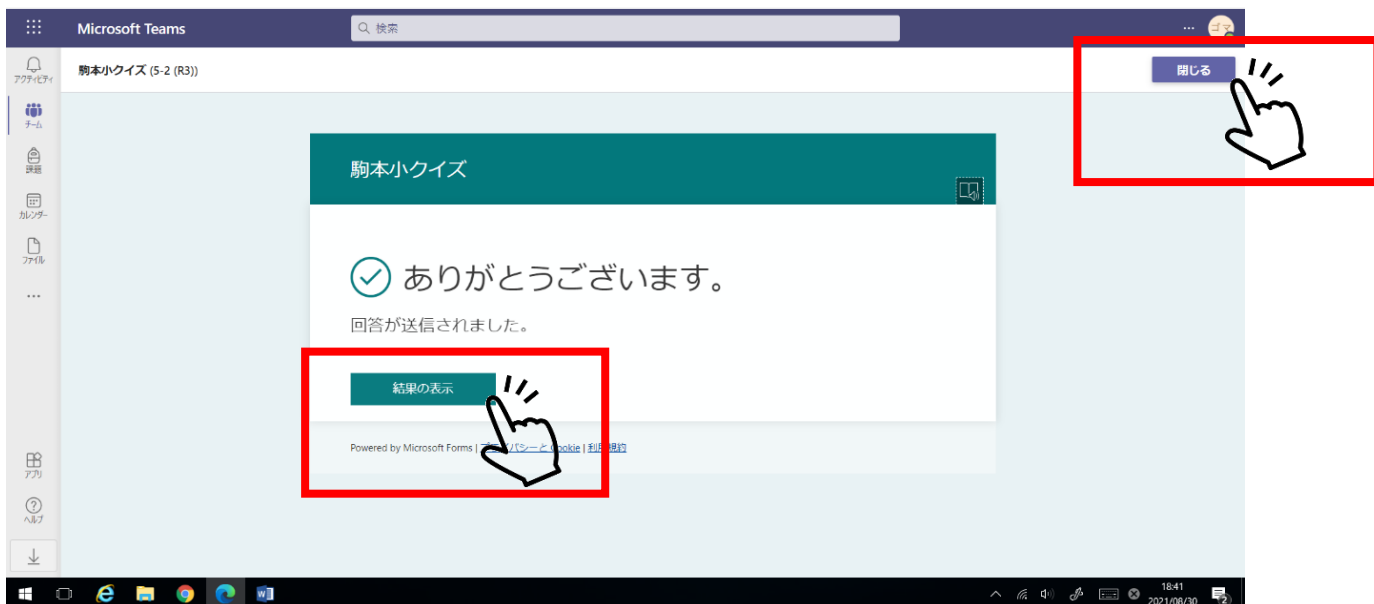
Microsoft Teams

検索

アクティビティ

チーム

課題

カレンダー

ファイル

...

アプリ

ヘルプ

駒本小クイズ (5-2 (R3))

閉じる

駒本小クイズ

ありがとうございます。

回答が送信されました。

結果の表示

Powered by Microsoft Forms | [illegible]バシーと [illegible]ookie | 利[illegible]約

18:41
2021/08/30